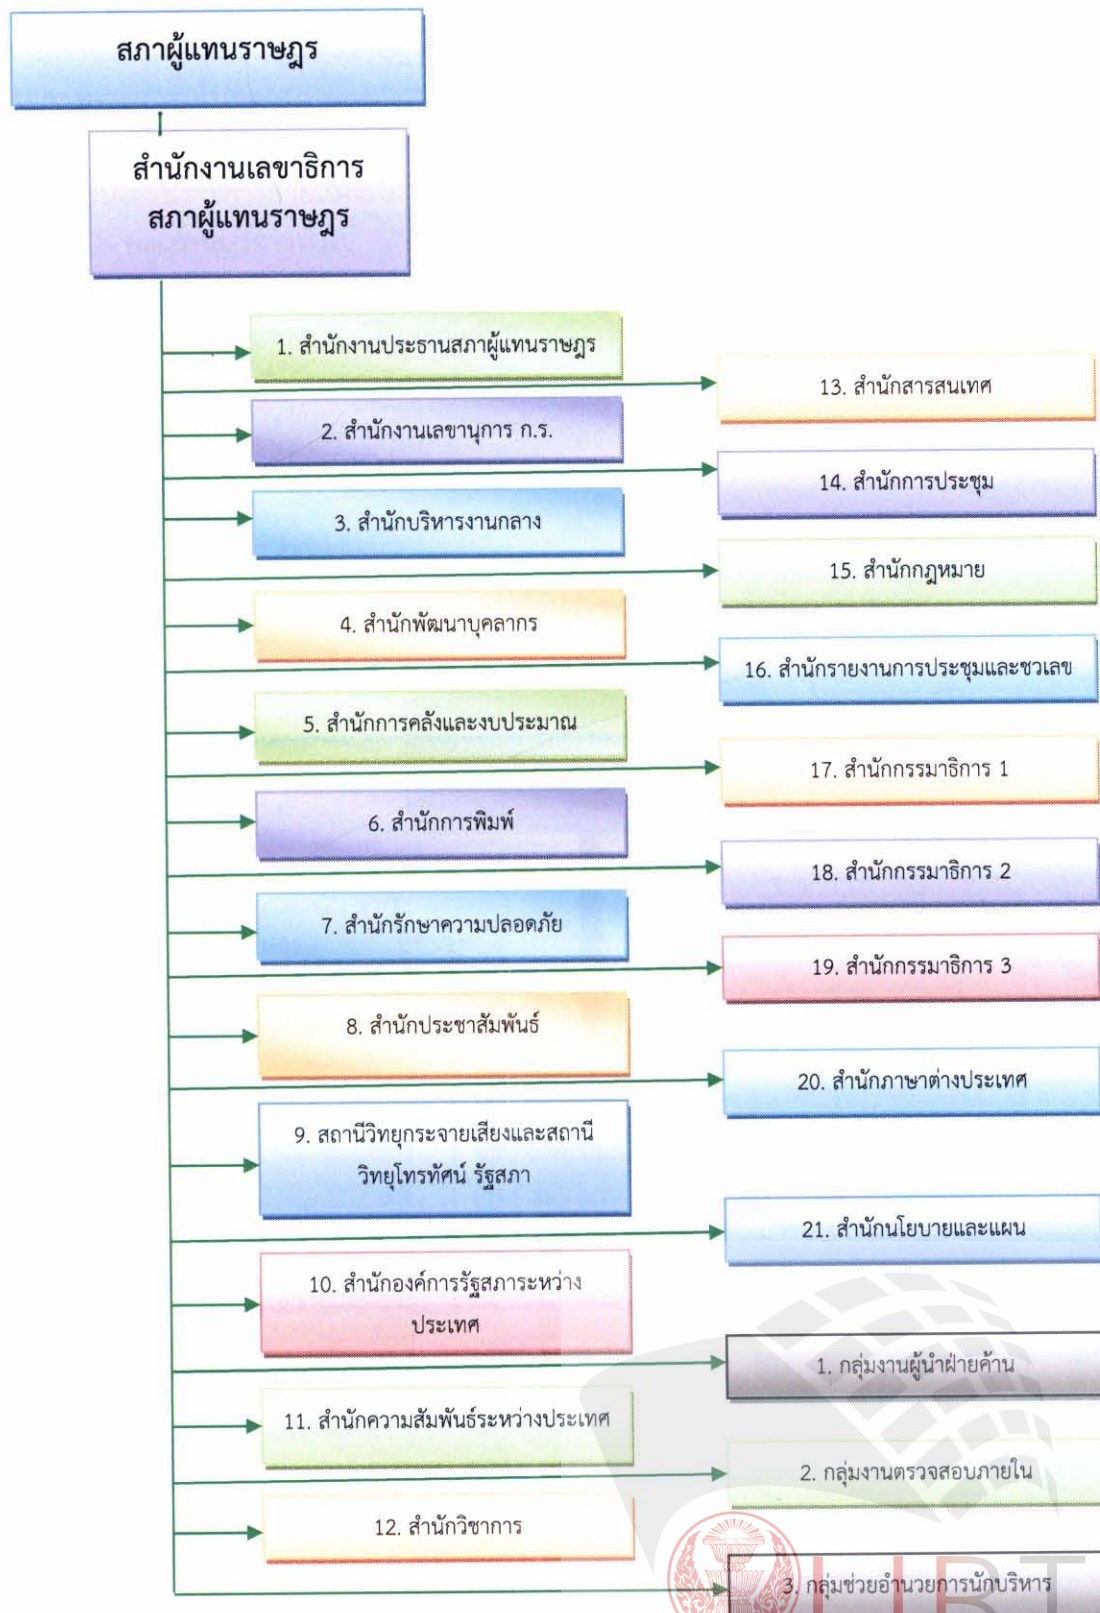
สภาผู้แทนราษฎร

สำนักงานเลขาธิการ สภาผู้แทนราษฎร

1. สำนักงานประธานสภาผู้แทนราษฎร

13. สำนักสารสนเทศ

2. สำนักงานเลขานุการ ก.ร.

14. สำนักการประชุม

3. สำนักบริหารงานกลาง

15. สำนักกฎหมาย

4. สำนักพัฒนาบุคลากร

16. สำนักรายงานการประชุมและชวเลข

5. สำนักการคลังและงบประมาณ

17. สำนักกรรมาธิการ 1

6. สำนักการพิมพ์

18. สำนักกรรมาธิการ 2

7. สำนักรักษาความปลอดภัย

19. สำนักกรรมาธิการ 3

8. สำนักประชาสัมพันธ์

20. สำนักภาษาต่างประเทศ

9. สถานีวิทยุกระจายเสียงและสถานีวิทยุโทรทัศน์ รัฐสภา

21. สำนักนโยบายและแผน

10. สำนักองค์การรัฐสภาระหว่างประเทศ

1. กลุ่มงานผู้นำฝ่ายค้าน

11. สำนักความสัมพันธ์ระหว่างประเทศ

2. กลุ่มงานตรวจสอบภายใน

12. สำนักวิชาการ

3. กลุ่มช่วยอำนวยการนักบริหาร